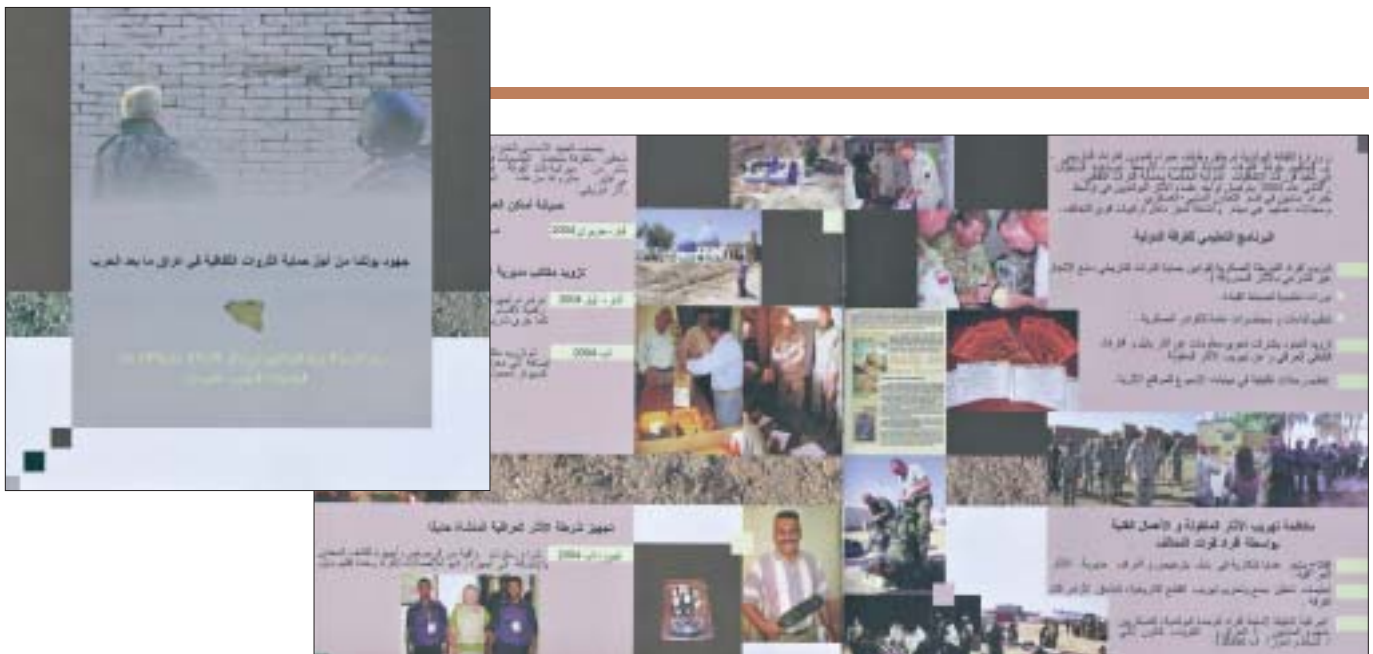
جهود بولندا من أجل حماية الثروات الثقافية في العراق ما بعد الحرب

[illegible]

البرنامج التعليمي للفرقة الدولية

مكافحة تهريب الآثار المنقولة و الأعمال الفنية بواسطة أفراد قوات التحالف

صيانة أماكن العبادة

تزويد مكاتب مديرية الآثار

تجهيز شرطة الآثار العراقية المنشأة حديثا

2004

2004

2004

2004

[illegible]